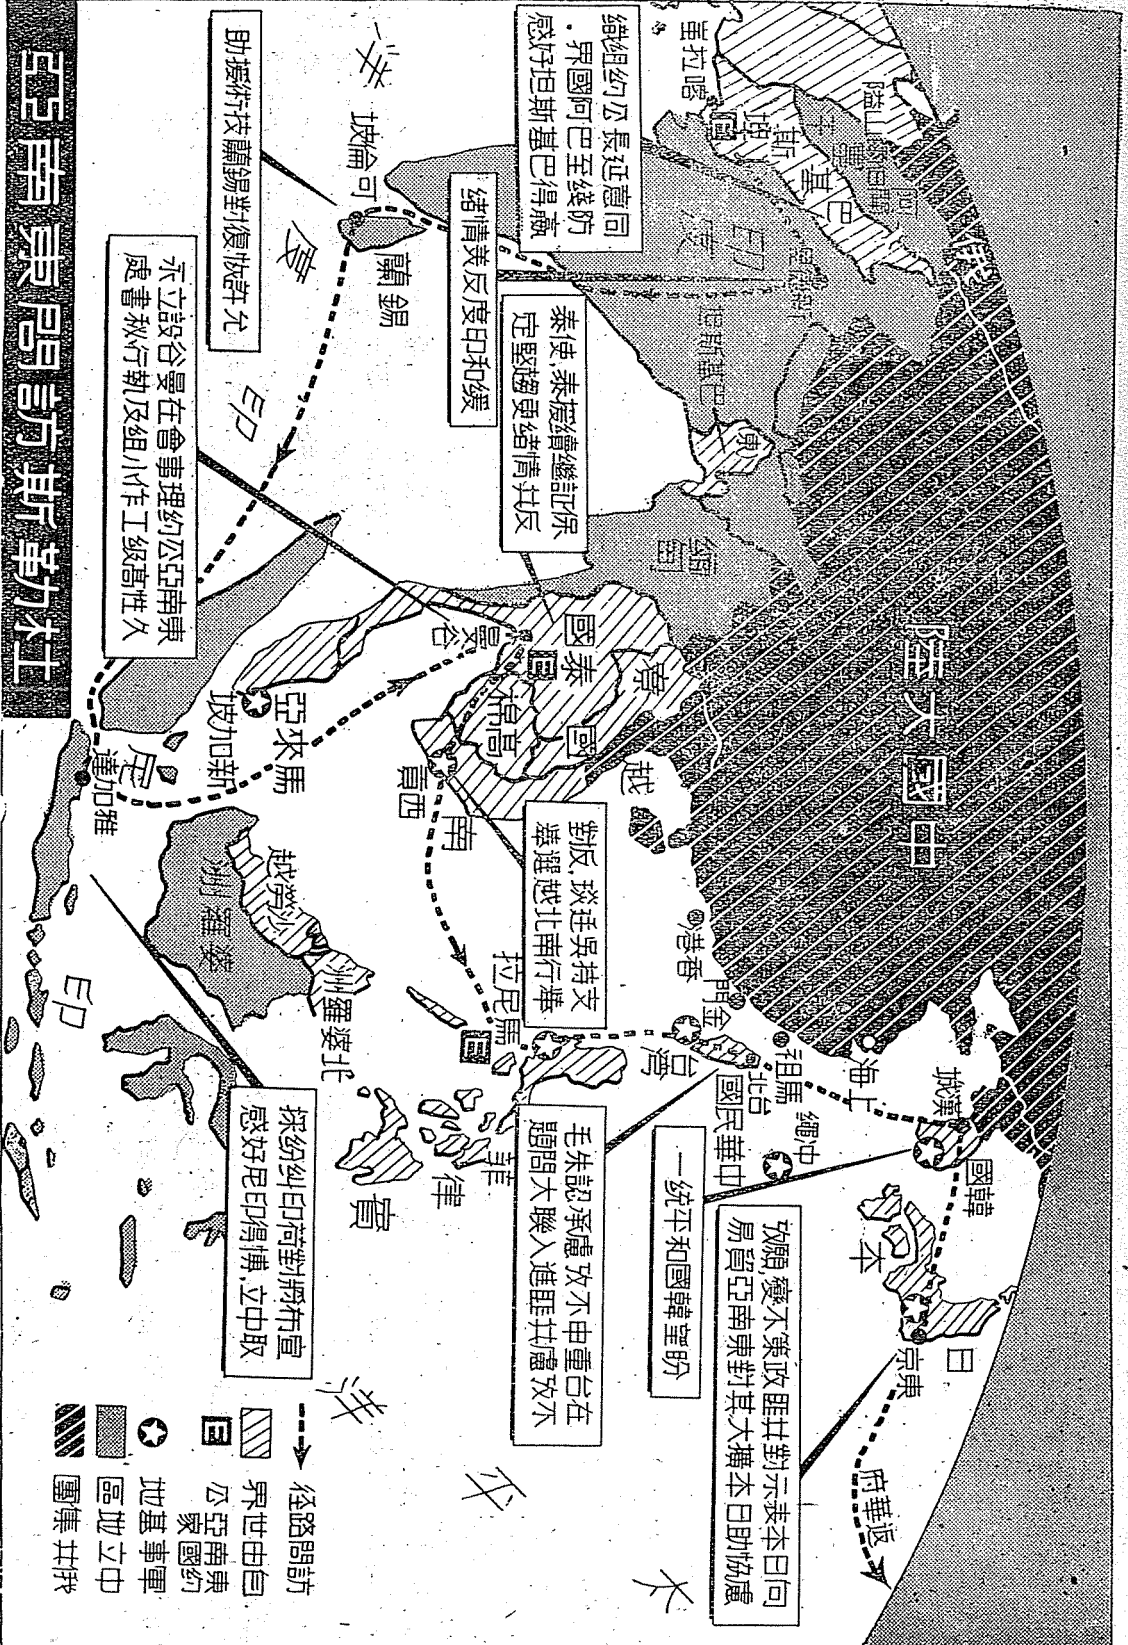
杜勒斯訪問東南亞

訪問路徑
自由世界
東南亞公約國家
軍事基地
中立地區
共黨集團

返華府

向日本表示對共匪政策不變,願協助日本對東南亞貿易

盼望韓國和平統一

中華民國

在台重申不放棄攻擊,共匪進入大陳問題

支持吳廷琰,反對越北選舉

反共精神與越南團結,保證繼續援泰

緩和印度反美情緒

藏得巴基斯坦的好感,防範至巴阿國界,同意延長公約組織

印度

巴基斯坦

阿富汗

伊朗

喀拉蚩

錫蘭

可倫坡

允許恢復對錫蘭技術援助

印度

東南亞公約組織理事會在曼谷設立常設性工作小組及執行秘書處

印尼

取立中,布爾將對荷印紛爭採取好感

中國大陸

韓國

日本

東京

中共

漢城

上海

琉球

台北

金門

馬祖

香港

越南

北越

寮國

柬埔寨

泰國

曼谷

西貢

緬甸

馬來亞

新加坡

雅加達

菲律賓

馬尼拉

北婆羅洲

婆羅洲

沙勞越

印度洋

太平洋